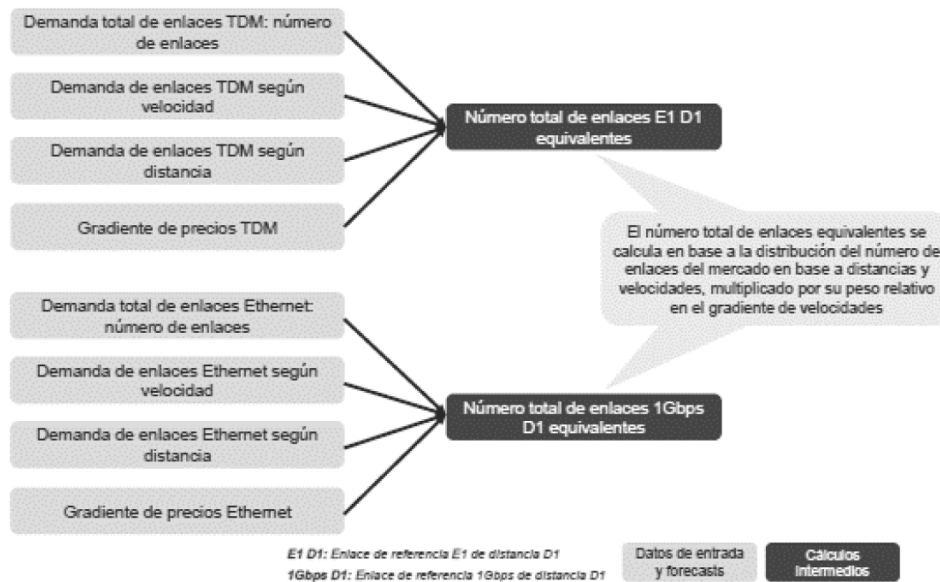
Demanda total de enlaces TDM: número de enlaces

Demanda de enlaces TDM según velocidad

Demanda de enlaces TDM según distancia

Gradiente de precios TDM

Número total de enlaces E1 D1 equivalentes

El número total de enlaces equivalentes se calcula en base a la distribución del número de enlaces del mercado en base a distancias y velocidades, multiplicado por su peso relativo en el gradiente de velocidades

Demanda total de enlaces Ethernet: número de enlaces

Demanda de enlaces Ethernet según velocidad

Demanda de enlaces Ethernet según distancia

Gradiente de precios Ethernet

Número total de enlaces 1Gbps D1 equivalentes

E1 D1: Enlace de referencia E1 de distancia D1
1Gbps D1: Enlace de referencia 1Gbps de distancia D1

Datos de entrada y forecasts

Cálculos intermedios